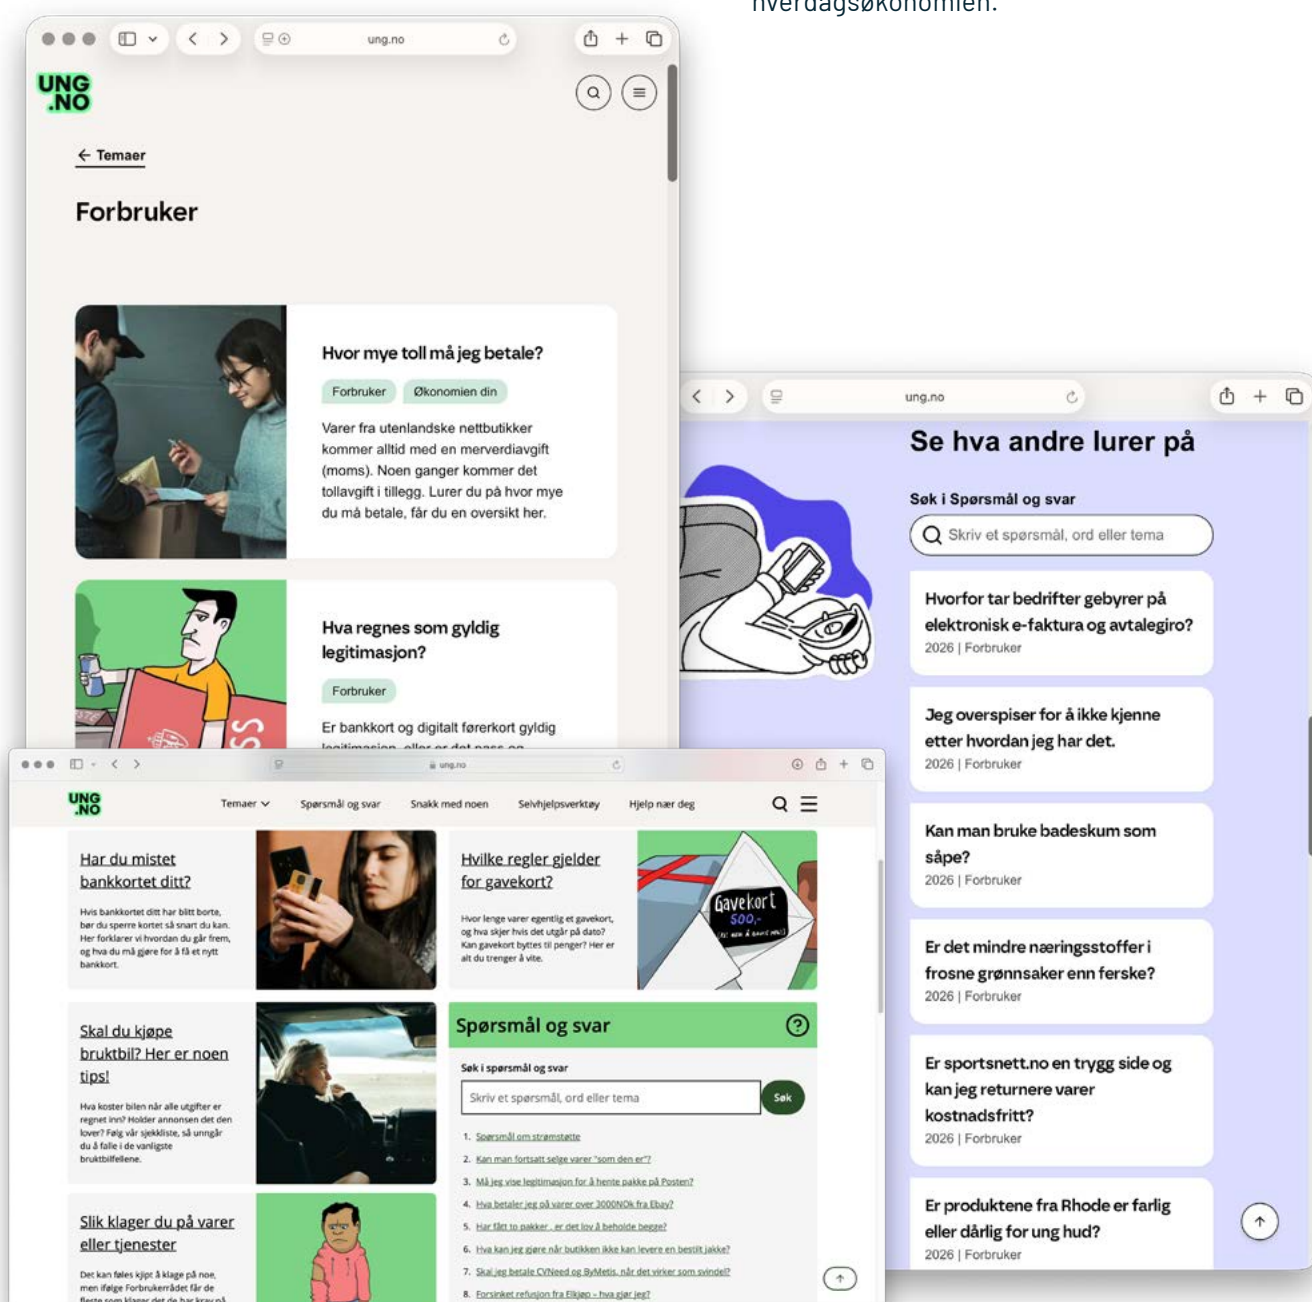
hverdagsøkonomien.

ung.no

UNG .NO

Temaer

Forbruker

Hvor mye toll må jeg betale?

Forbruker Økonomien din

Varer fra utenlandske nettbutikker kommer alltid med en merverdiavgift (moms). Noen ganger kommer det tollavgift i tillegg. Lurer du på hvor mye du må betale, får du en oversikt her.

Hva regnes som gyldig legitimasjon?

Forbruker

Er bankkort og digitalt førerkort gyldig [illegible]

ung.no

Se hva andre lurer på

Søk i Spørsmål og svar

Skriv et spørsmål, ord eller tema

Hvorfor tar bedrifter gebyrer på elektronisk e-faktura og avtalegiro?
2026 | Forbruker

Jeg overspiser for å ikke kjenne etter hvordan jeg har det.
2026 | Forbruker

Kan man bruke badeskum som såpe?
2026 | Forbruker

Er det mindre næringsstoffer i frosne grønnsaker enn ferske?
2026 | Forbruker

Er sportsnett.no en trygg side og kan jeg returnere varer kostnadsfritt?
2026 | Forbruker

Er produktene fra Rhode er farlig eller dårlig for ung hud?
2026 | Forbruker

ung.no

UNG .NO

Temaer Spørsmål og svar Snakk med noen Selvhjelpsverktøy Hjelp nær deg

Har du mistet bankkortet ditt?

Hvis bankkortet ditt har blitt borte, bør du sperre kortet så snart du kan. Her forklarer vi hvordan du går frem, og hva du må gjøre for å få et nytt bankkort.

Hvilke regler gjelder for gavekort?

Hvor lenge varer egentlig et gavekort, og hva skjer hvis det utgår på dato? Kan gavekort byttes til penger? Her er alt du trenger å vite.

Gavekort 500,-

Skal du kjøpe bruktbil? Her er noen tips!

Hva koster bilen når alle utgifter er regnet inn? Holder annonsen det den lover? Følg vår sjekkliste, så unngår du å falle i de vanligste bruktbilfellene.

Spørsmål og svar

Søk i spørsmål og svar

Skriv et spørsmål, ord eller tema

Søk

1. Spørsmål om strømstøtte
2. Kan man fortsatt selge varer "som den er"?
3. Må jeg vise legitimasjon for å hente pakke på Posten?
4. Hva betaler jeg på varer over 3000NOk fra Ebay?
5. Har fått to pakker, er det lov å beholde begge?
6. Hva kan jeg gjøre når butikken ikke kan levere en bestilt jakke?
7. Skal jeg betale CVNeed og ByMetis, når det virker som svindel?
8. Forsinket refusjon fra Elkjøp – hva gjør jeg?

Slik klager du på varer eller tjenester

Det kan føles kjipt å klage på noe, men ifølge Forbrukerrådet får de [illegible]